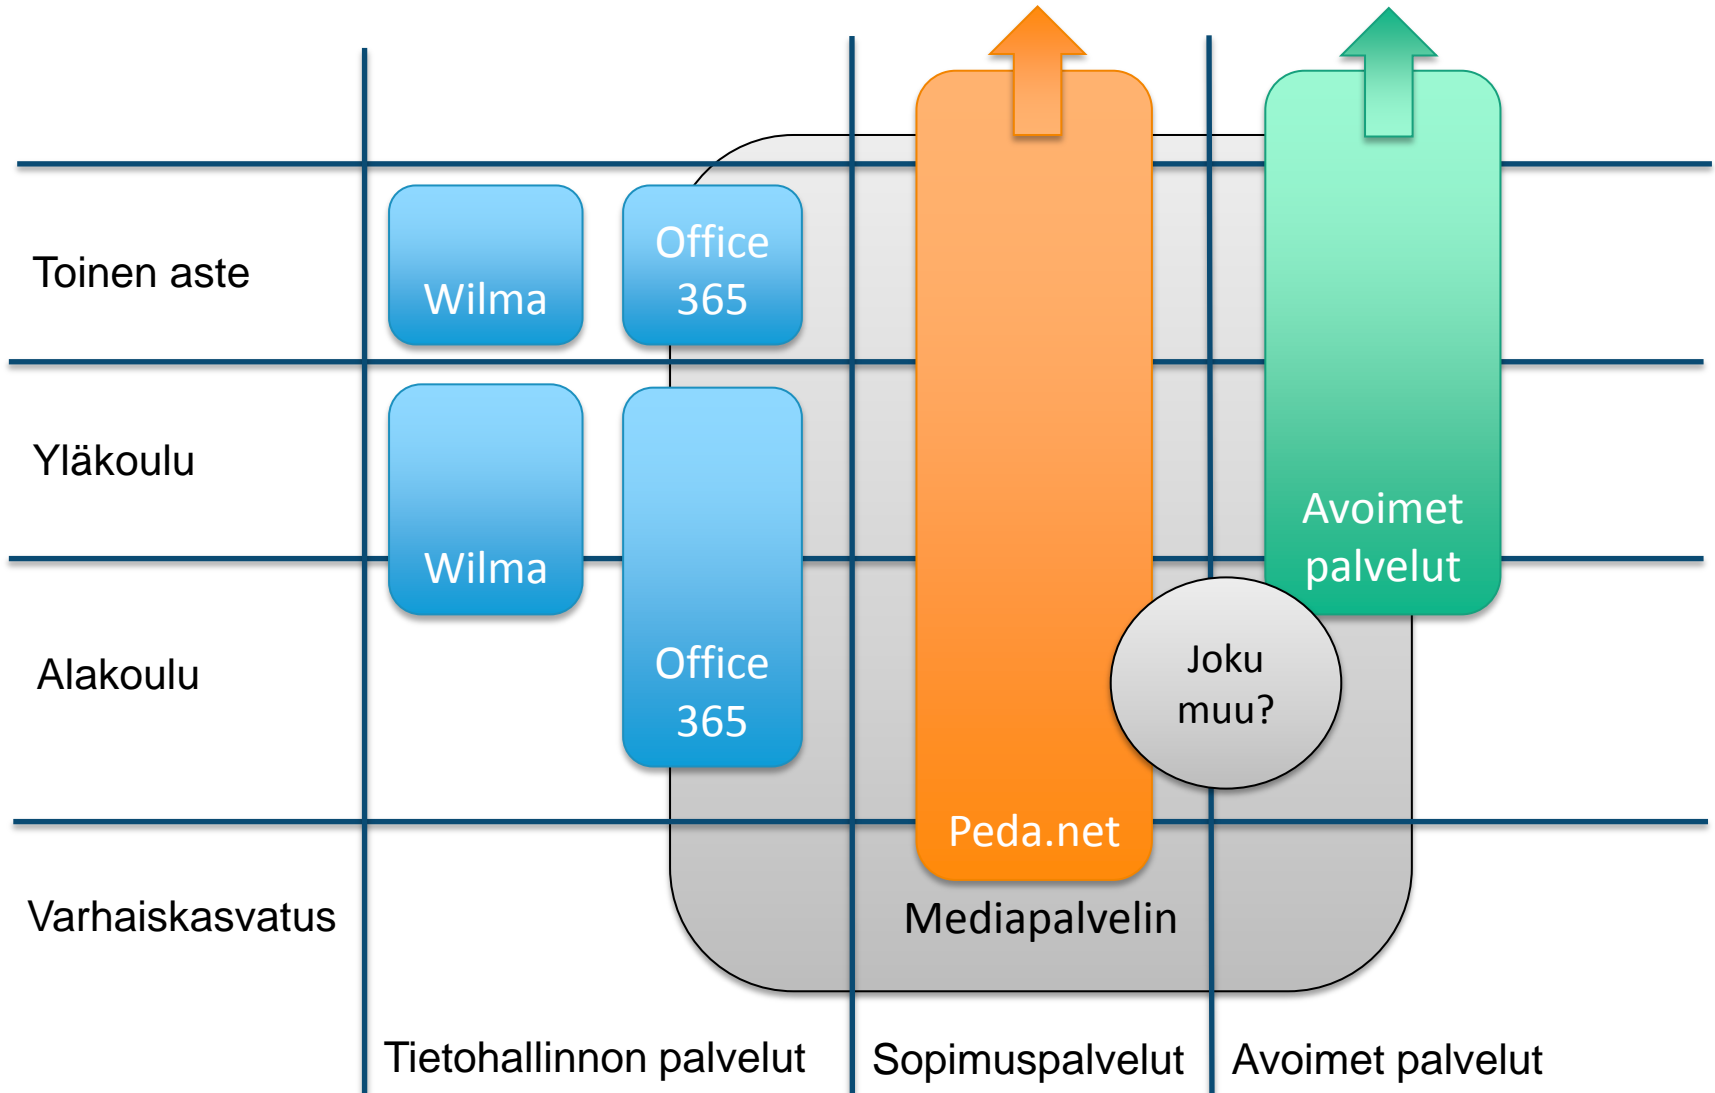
Toinen aste

Wilma

Office 365

Yläkoulu

Wilma

Alakoulu

Office 365

Avoimet palvelut

Joku muu?

Peda.net

Varhaiskasvatus

Mediapalvelin

Tietohallinnon palvelut

Sopimuspalvelut

Avoimet palvelut